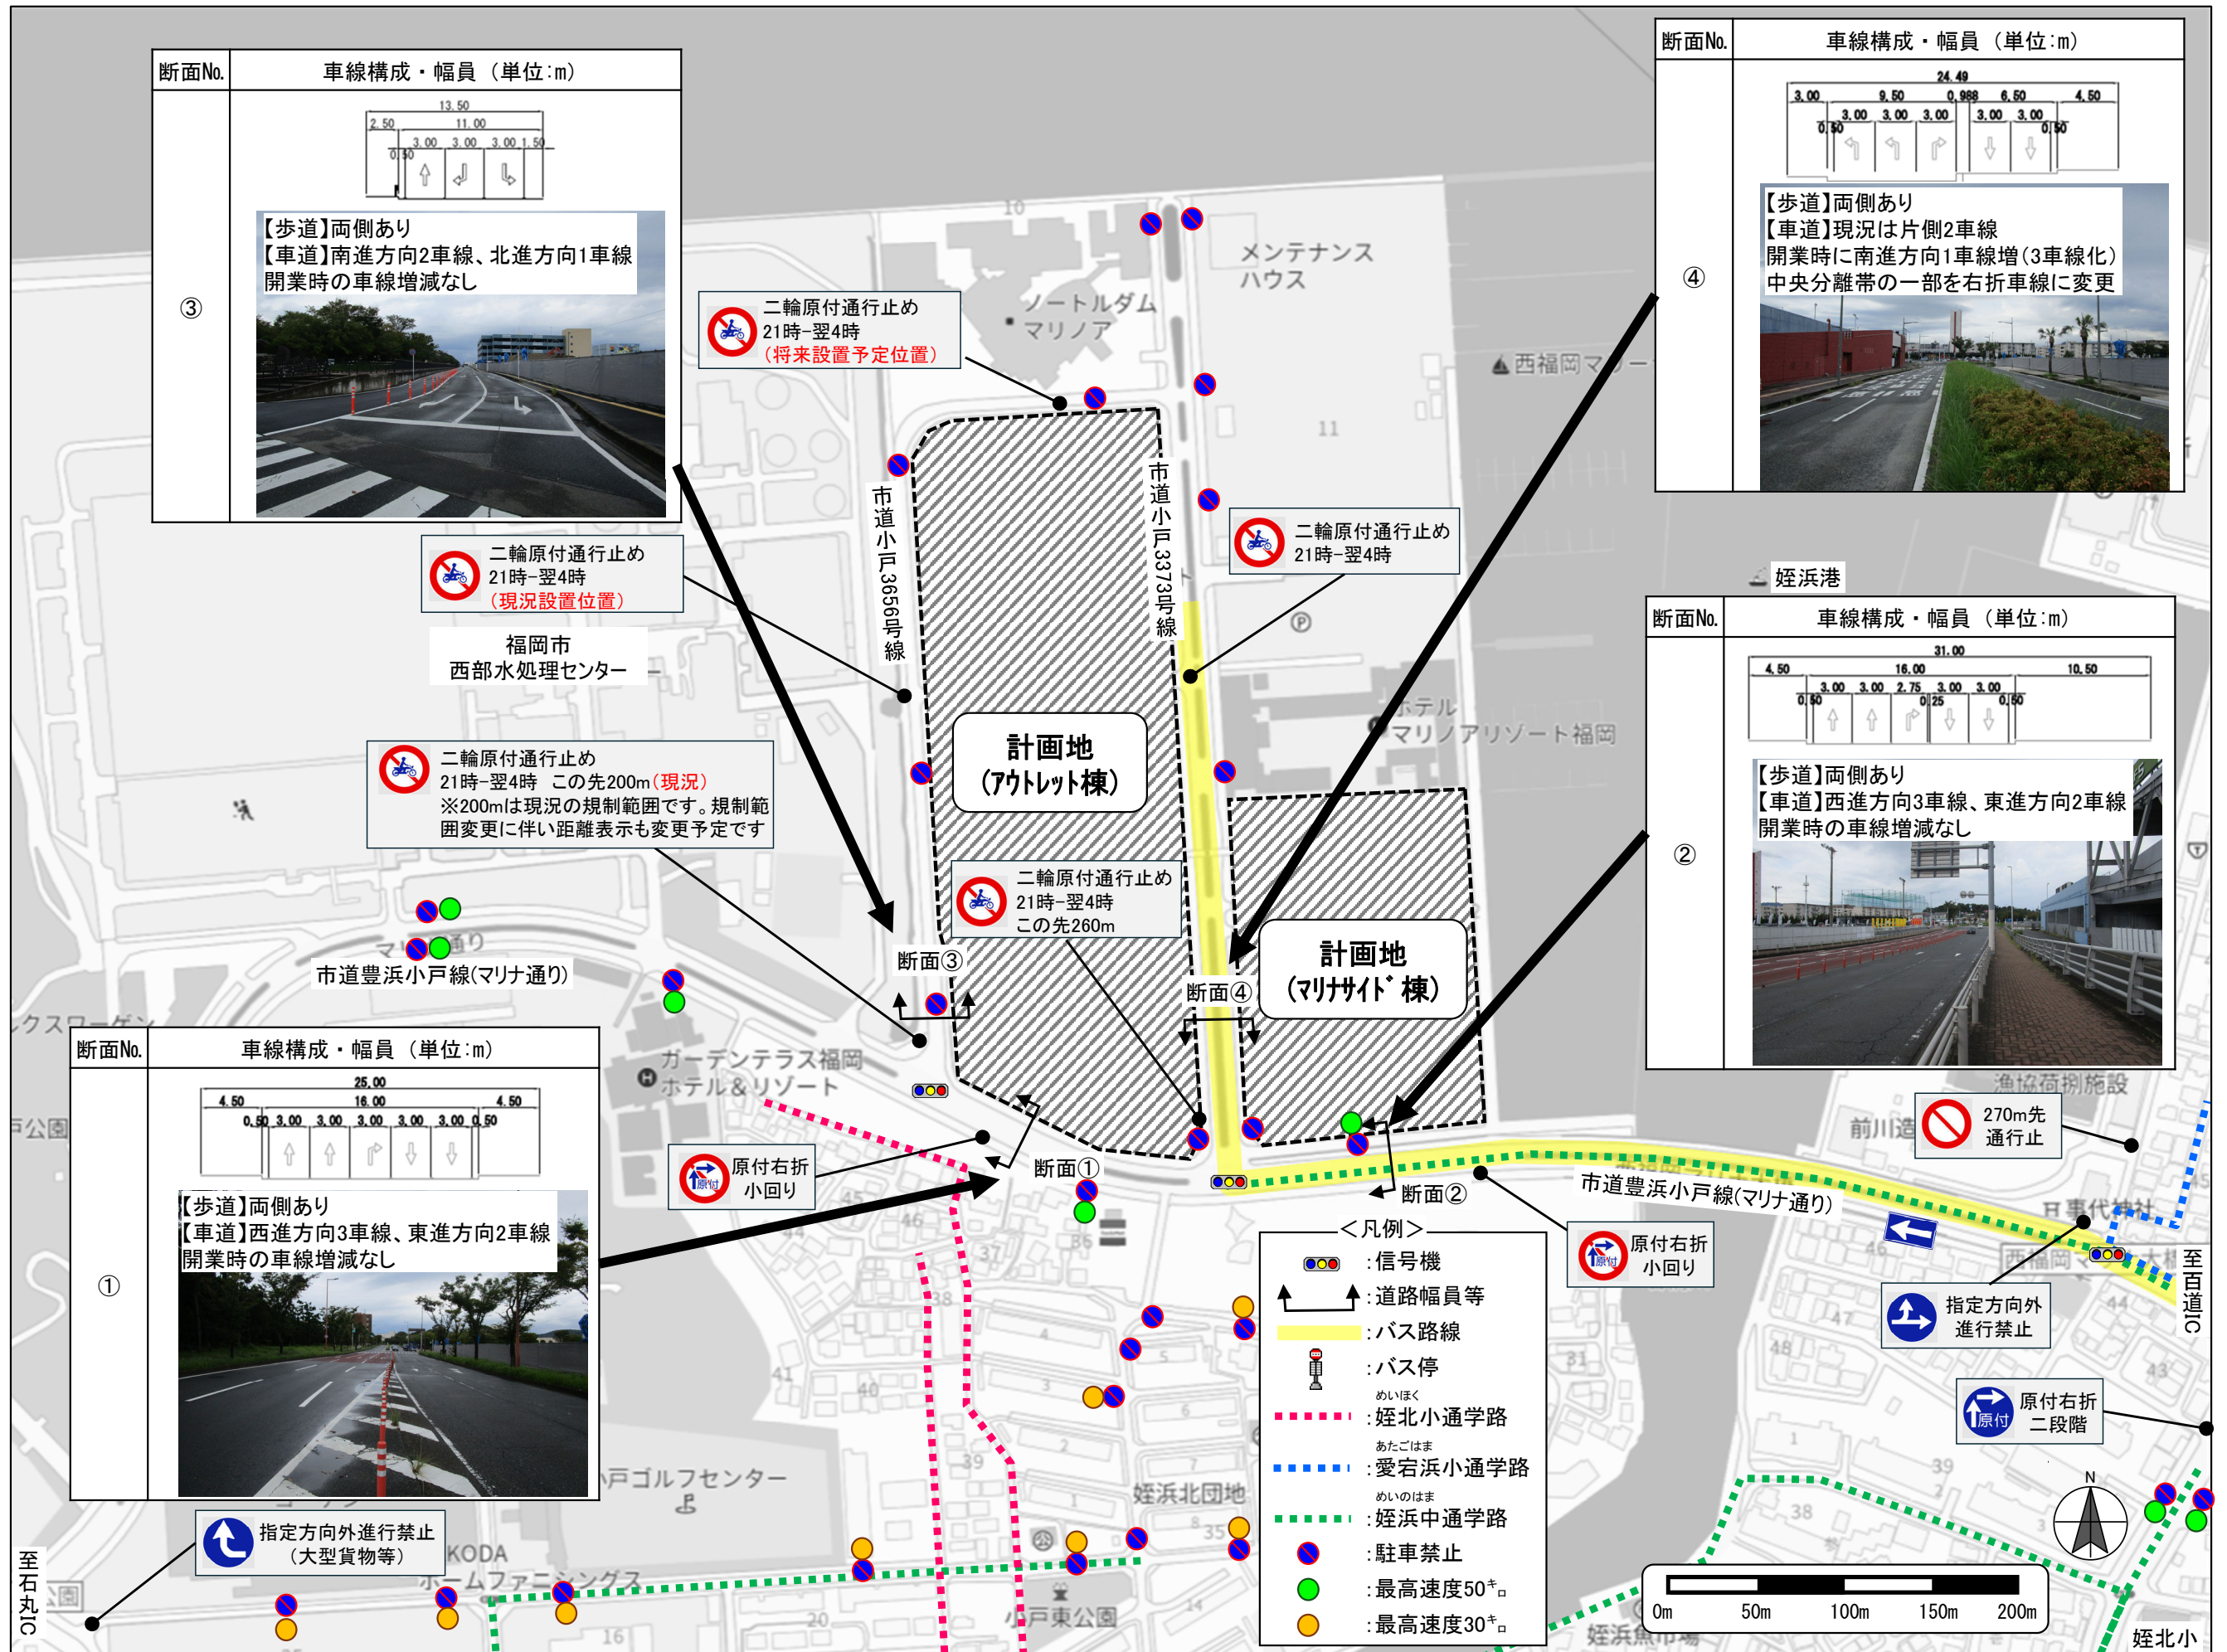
| 断面No. | 車線構成・幅員（単位:m） |
|---|---|
| ③ | 13.50 2.50 11.00 0.50 3.00 3.00 3.00 1.50 【歩道】両側あり 【車道】南進方向2車線、北進方向1車線 開業時の車線増減なし |

| 断面No. | 車線構成・幅員（単位:m） |
|---|---|
| ④ | 24.49 3.00 9.50 0.988 6.50 4.50 0.50 3.00 3.00 3.00 3.00 3.00 0.50 【歩道】両側あり 【車道】現況は片側2車線 開業時に南進方向1車線増(3車線化) 中央分離帯の一部を右折車線に変更 |

二輪原付通行止め 21時-翌4時 (将来設置予定位置)

二輪原付通行止め 21時-翌4時 (現況設置位置)

福岡市 西部水処理センター

二輪原付通行止め 21時-翌4時 この先200m(現況) ※200mは現況の規制範囲です。規制範囲変更に伴い距離表示も変更予定です

二輪原付通行止め 21時-翌4時

二輪原付通行止め 21時-翌4時 この先260m

メンテナンスハウス

ノートルダムマリノア

西福岡マリーナ

ホテル マリノアリゾート福岡

市道小戸3656号線

市道小戸3373号線

計画地 (アウトレット棟)

計画地 (マリナサイド棟)

姪浜港

| 断面No. | 車線構成・幅員（単位:m） |
|---|---|
| ② | 31.00 4.50 16.00 10.50 0.50 3.00 3.00 2.75 0.25 3.00 3.00 0.50 【歩道】両側あり 【車道】西進方向3車線、東進方向2車線 開業時の車線増減なし |

市道豊浜小戸線(マリナ通り)

断面③

断面④

断面①

断面②

| 断面No. | 車線構成・幅員（単位:m） |
|---|---|
| ① | 25.00 4.50 16.00 4.50 0.50 3.00 3.00 3.00 3.00 3.00 0.50 【歩道】両側あり 【車道】西進方向3車線、東進方向2車線 開業時の車線増減なし |

ガーデンテラス福岡 ホテル&リゾート

原付右折 小回り

原付 

270m先 通行止

漁協荷捌施設

前川造

市道豊浜小戸線(マリナ通り)

原付右折 小回り

指定方向外 進行禁止

原付右折 二段階

至百道IC

＜凡例＞
:信号機
:道路幅員等
:バス路線
:バス停
:姪北小通学路 (めいほく)
:愛宕浜小通学路 (あたごはま)
:姪浜中通学路 (めいのはま)
:駐車禁止
:最高速度50キロ
:最高速度30キロ

指定方向外進行禁止 (大型貨物等)

至石丸IC

小戸ゴルフセンター

姪浜北団地

KODA ホームファニシングス

小戸東公園

姪浜魚市場

姪北小

0m 50m 100m 150m 200m

N